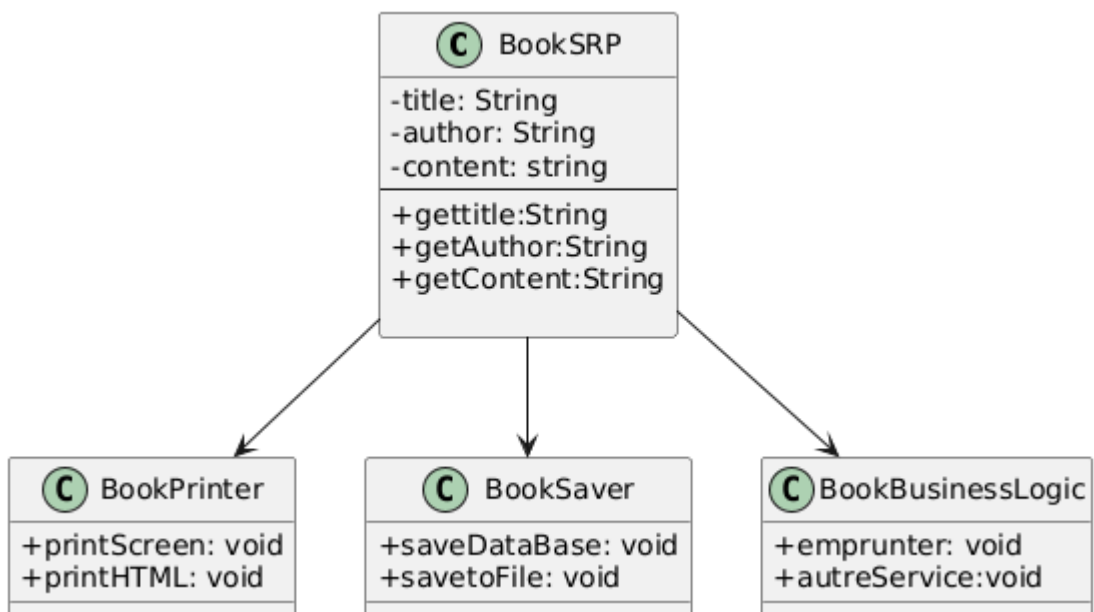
C BookSRP

-title: String
-author: String
-content: string

+gettitle:String
+getAuthor:String
+getContent:String

C BookPrinter

+printScreen: void
+printHTML: void

C BookSaver

+saveDataBase: void
+savetoFile: void

C BookBusinessLogic

+emprunter: void
+autreService:void